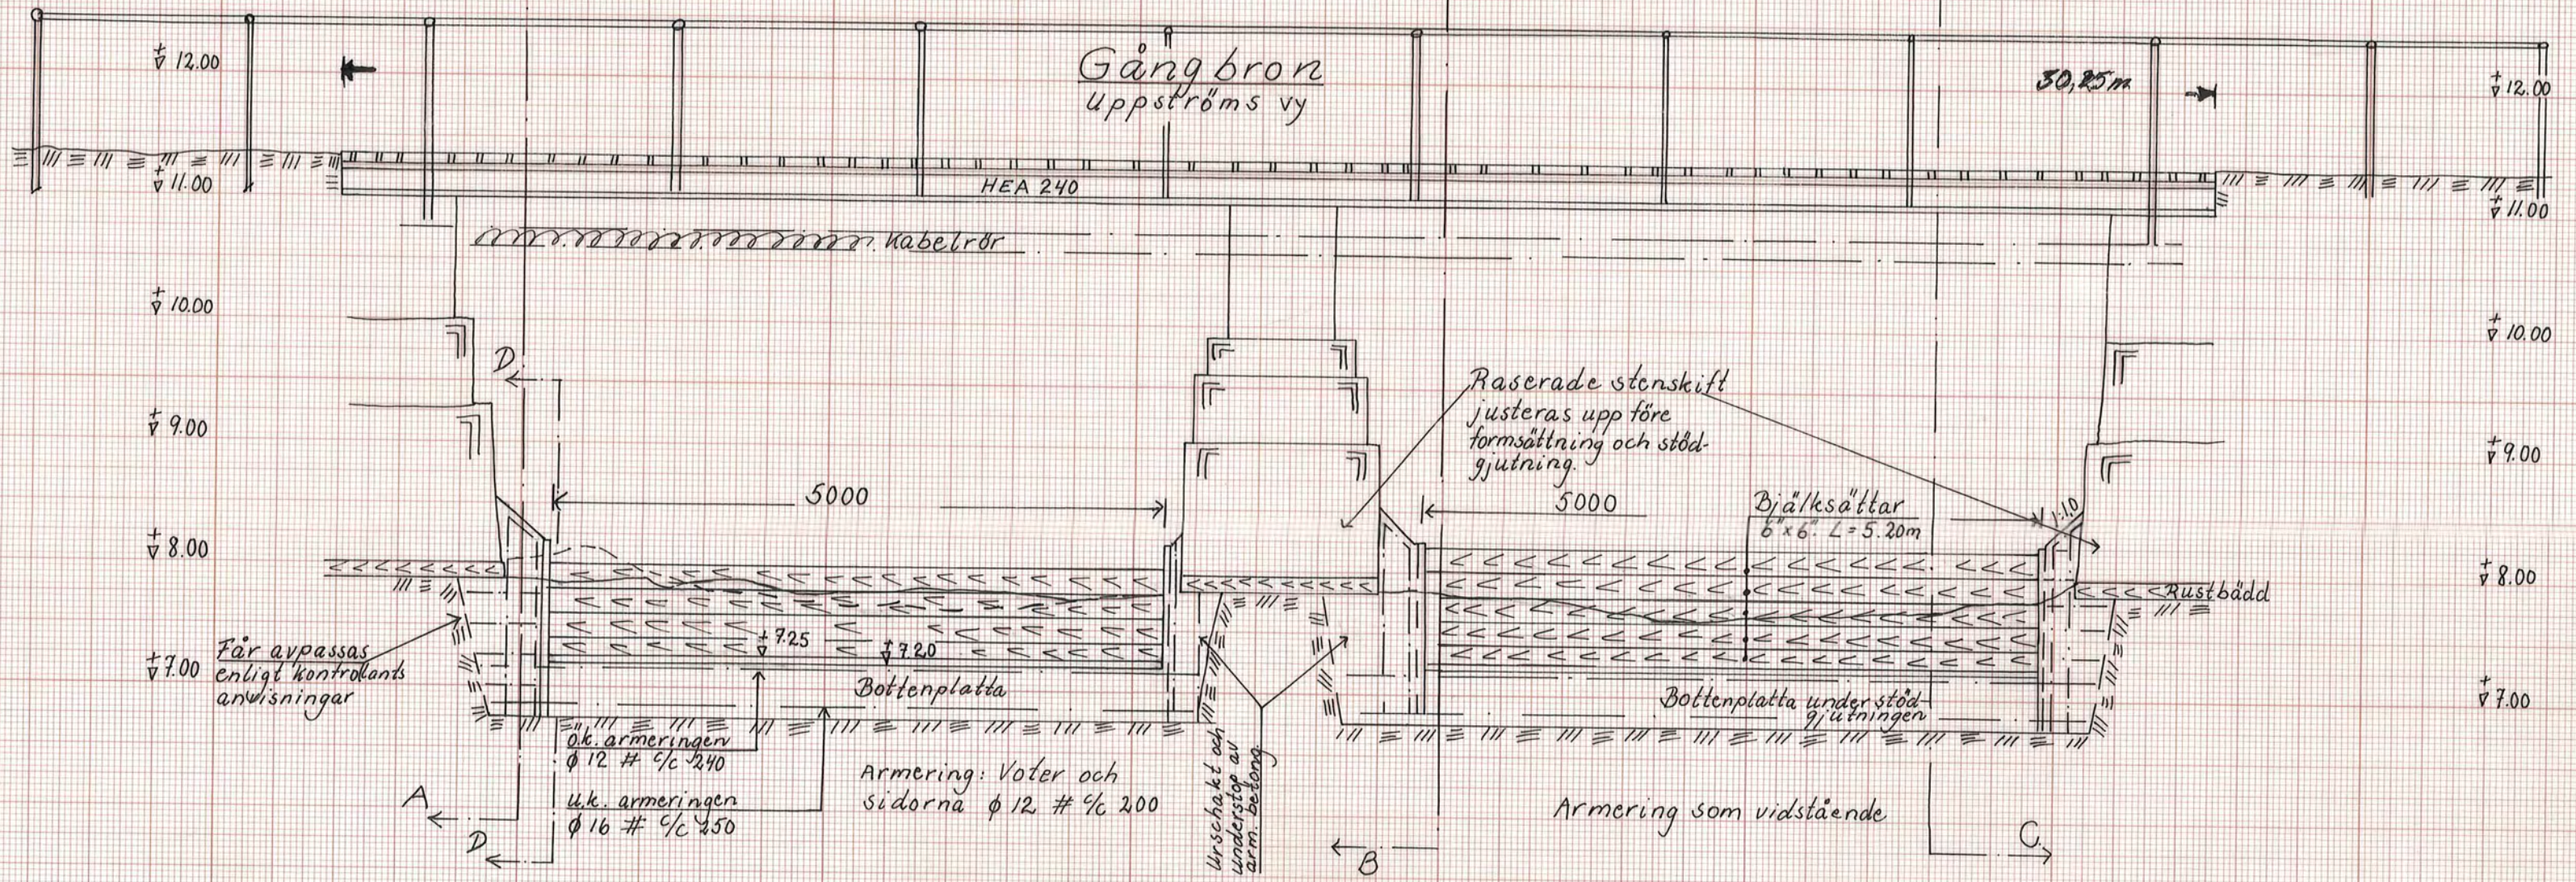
$\overset{+}{\nabla}$ 12.00

Gångbron
Uppströms vy

30,25 m

$\overset{+}{\nabla}$ 12.00

$\overset{+}{\nabla}$ 11.00

HEA 240

$\overset{+}{\nabla}$ 11.00

Kabelrör

$\overset{+}{\nabla}$ 10.00

$\overset{+}{\nabla}$ 10.00

D

$\overset{+}{\nabla}$ 9.00

Raserade stenskift justeras upp före formsättning och stödgjutning.

$\overset{+}{\nabla}$ 9.00

5000

5000

Bjälksättar
6" x 6" L = 5.20m

1:10

$\overset{+}{\nabla}$ 8.00

$\overset{+}{\nabla}$ 8.00

Rustbädd

$\overset{+}{\nabla}$ 7.25

$\overset{+}{\nabla}$ 7.20

$\overset{+}{\nabla}$ 7.00

Får avpassas enligt kontrollants anvisningar

Bottenplatta

Bottenplatta under stödgjutningen

$\overset{+}{\nabla}$ 7.00

Ö.k. armeringen
$\phi$ 12 # c/c 240

Armering: Voter och sidorna $\phi$ 12 # c/c 200

Urschakt och understöp av arm. betong

A

u.k. armeringen
$\phi$ 16 # c/c 250

Armering som vidstående

D

B

C